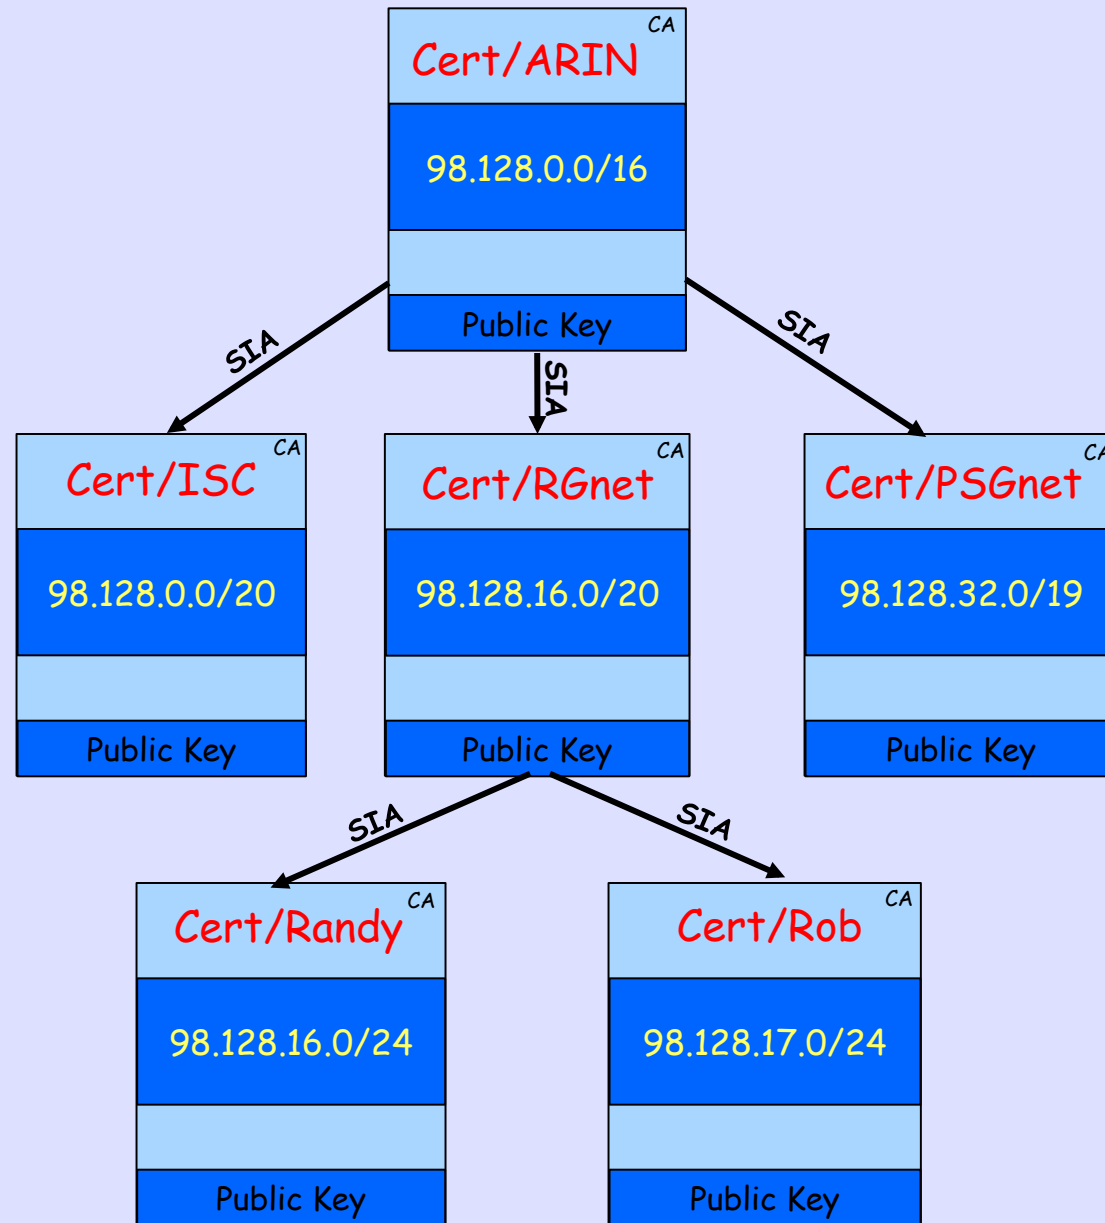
CA
Cert/ARIN
98.128.0.0/16
Public Key

SIA
SIA
SIA

CA
Cert/ISC
98.128.0.0/20
Public Key

CA
Cert/RGnet
98.128.16.0/20
Public Key

CA
Cert/PSGnet
98.128.32.0/19
Public Key

SIA
SIA

CA
Cert/Randy
98.128.16.0/24
Public Key

CA
Cert/Rob
98.128.17.0/24
Public Key